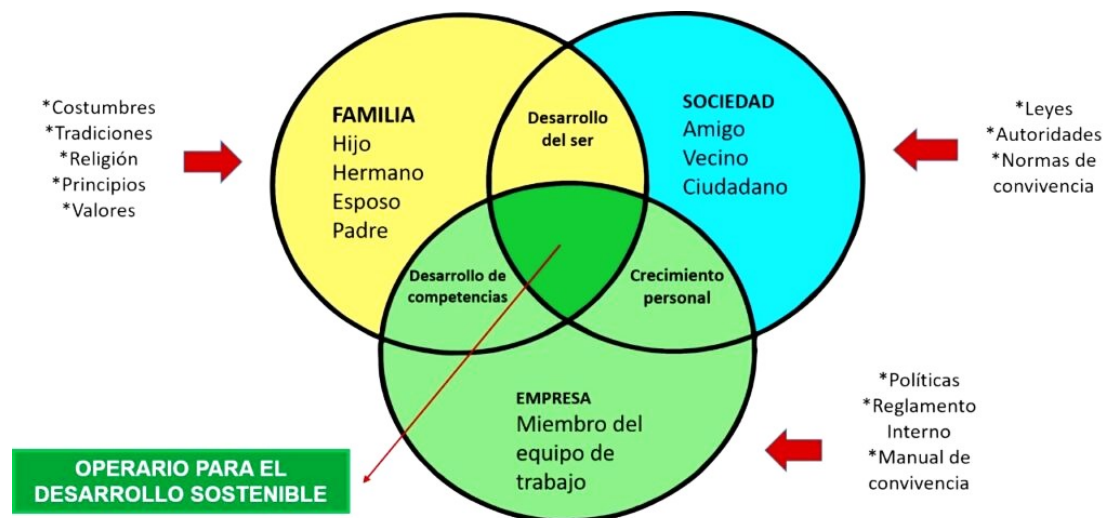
*Costumbres
*Tradiciones
*Religión
*Principios
*Valores

FAMILIA
Hijo
Hermano
Esposo
Padre

Desarrollo del ser

SOCIEDAD
Amigo
Vecino
Ciudadano

*Leyes
*Autoridades
*Normas de convivencia

Desarrollo de competencias

Crecimiento personal

EMPRESA
Miembro del equipo de trabajo

*Políticas
*Reglamento Interno
*Manual de convivencia

OPERARIO PARA EL DESARROLLO SOSTENIBLE